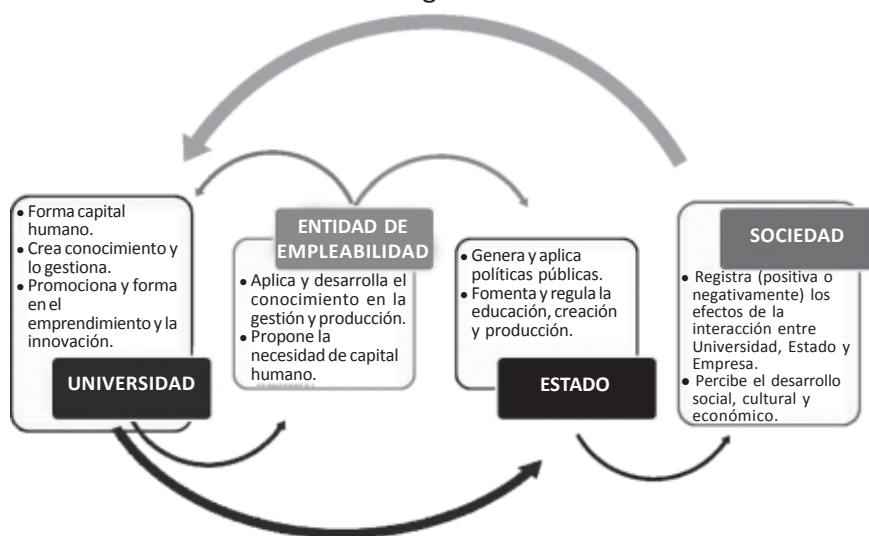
• Forma capital humano.
• Crea conocimiento y lo gestiona.
• Promociona y forma en el emprendimiento y la innovación.

UNIVERSIDAD

ENTIDAD DE EMPLEABILIDAD

• Aplica y desarrolla el conocimiento en la gestión y producción.
• Propone la necesidad de capital humano.

• Genera y aplica políticas públicas.
• Fomenta y regula la educación, creación y producción.

ESTADO

SOCIEDAD

• Registra (positiva o negativamente) los efectos de la interacción entre Universidad, Estado y Empresa.
• Percibe el desarrollo social, cultural y económico.